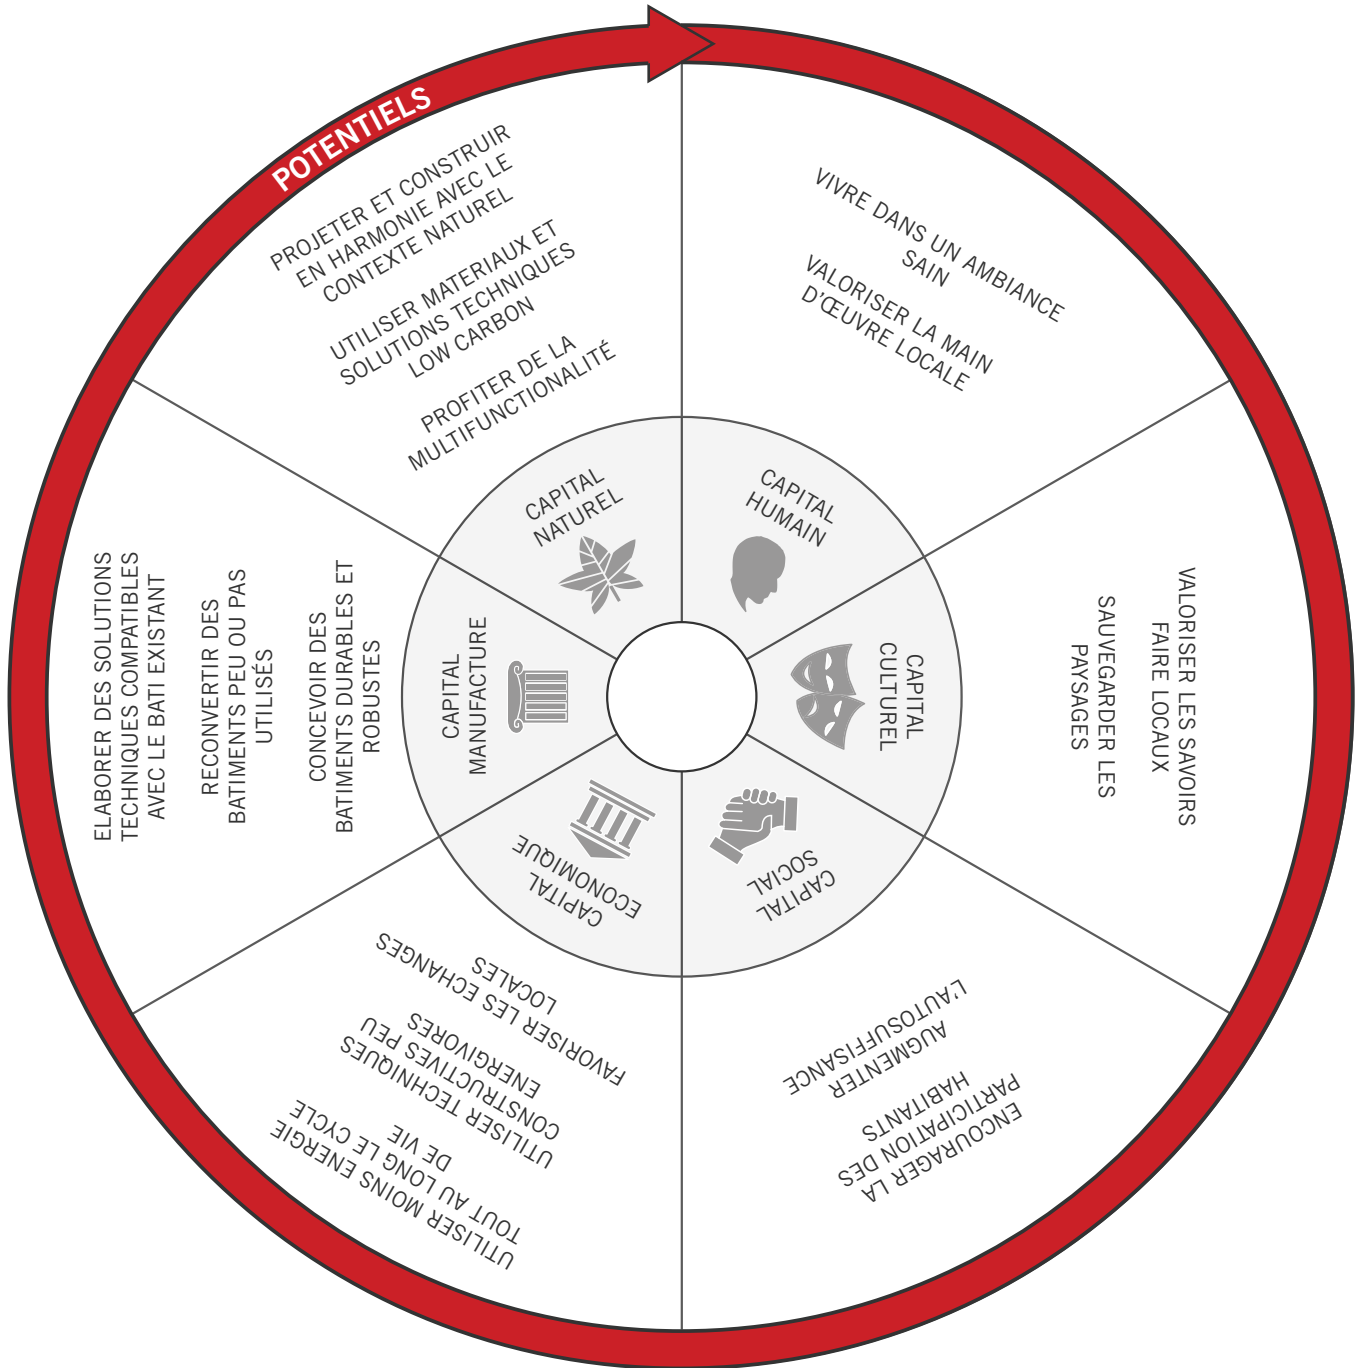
POTENTIELS

PROJETER ET CONSTRUIR EN HARMONIE AVEC LE CONTEXTE NATUREL

UTILISER MATERIAUX ET SOLUTIONS TECHNIQUES LOW CARBON

PROFITER DE LA MULTIFUNCTIONALITÉ

CAPITAL NATUREL

VIVRE DANS UN AMBIANCE SAIN

VALORISER LA MAIN D'ŒUVRE LOCALE

CAPITAL HUMAIN

VALORISER LES SAVOIRS FAIRE LOCAUX

SAUVEGARDER LES PAYSAGES

CAPITAL CULTUREL

ENCOURAGER LA PARTICIPATION DES HABITANTS

AUGMENTER L'AUTOSUFFISANCE

CAPITAL SOCIAL

FAVORISER LES ECHANGES LOCALES

UTILISER TECHNIQUES CONSTRUCTIVES PEU ENERGIVORES

UTILISER MOINS ENERGIE TOUT AU LONG LE CYCLE DE VIE

CAPITAL ECONOMIQUE

ELABORER DES SOLUTIONS TECHNIQUES COMPATIBLES AVEC LE BATI EXISTANT

RECONVERTIR DES BATIMENTS PEU OU PAS UTILISÉS

CONCEVOIR DES BATIMENTS DURABLES ET ROBUSTES

CAPITAL MANUFACTURE